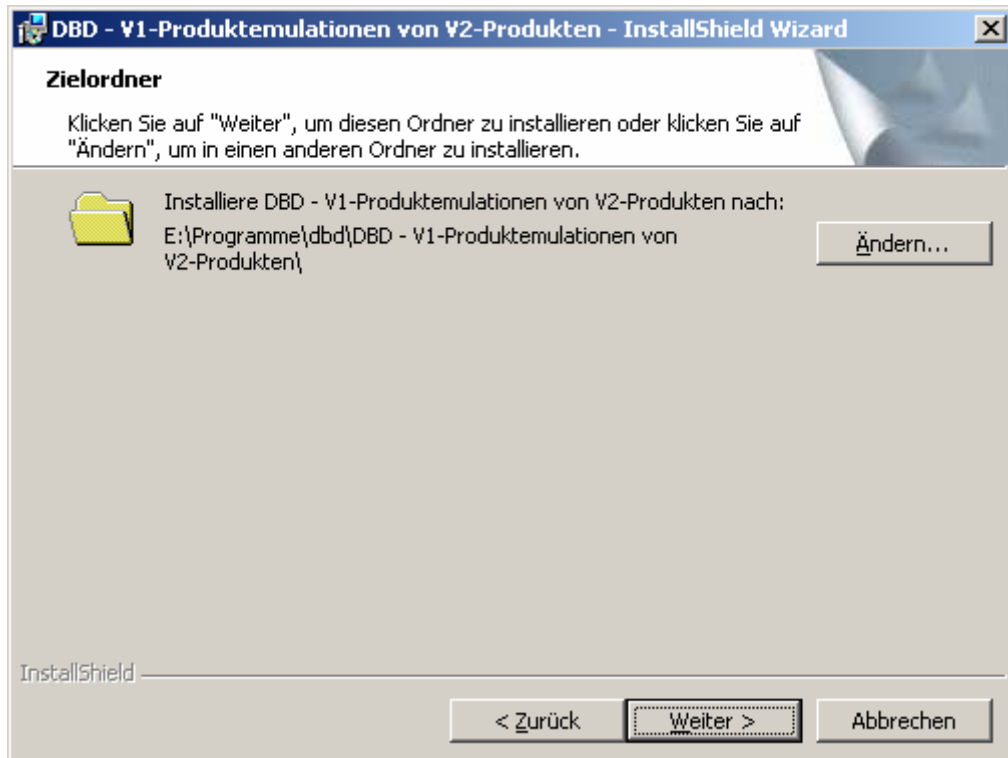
DBD - V1-Produktemulationen von V2-Produkten - InstallShield Wizard

Zielordner

Klicken Sie auf "Weiter", um diesen Ordner zu installieren oder klicken Sie auf "Ändern", um in einen anderen Ordner zu installieren.

Installiere DBD - V1-Produktemulationen von V2-Produkten nach:

E:\Programme\dbd\DBD - V1-Produktemulationen von V2-Produkten\

Ändern...

InstallShield

< Zurück

Weiter >

Abbrechen